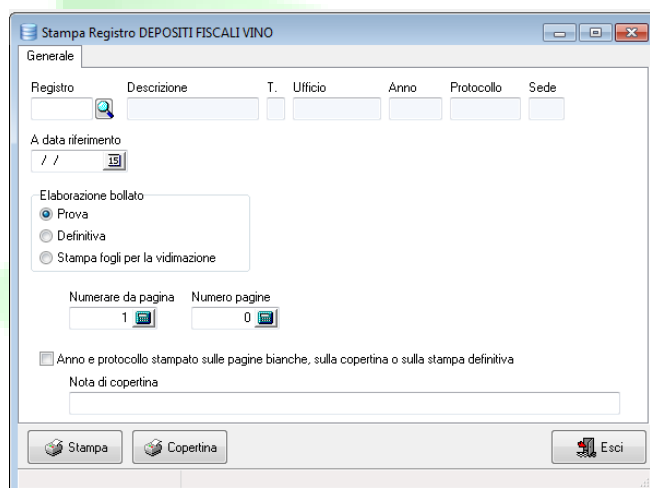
Stampa Registro DEPOSITI FISCALI VINO

Generale

Registro
Descrizione
T.
Ufficio
Anno
Protocollo
Sede

A data riferimento
/ /
15

Elaborazione bollato
Prova
Definitiva
Stampa fogli per la vidimazione

Numerare da pagina
1
Numero pagine
0

Anno e protocollo stampato sulle pagine bianche, sulla copertina o sulla stampa definitiva

Nota di copertina

Stampa
Copertina
Esci